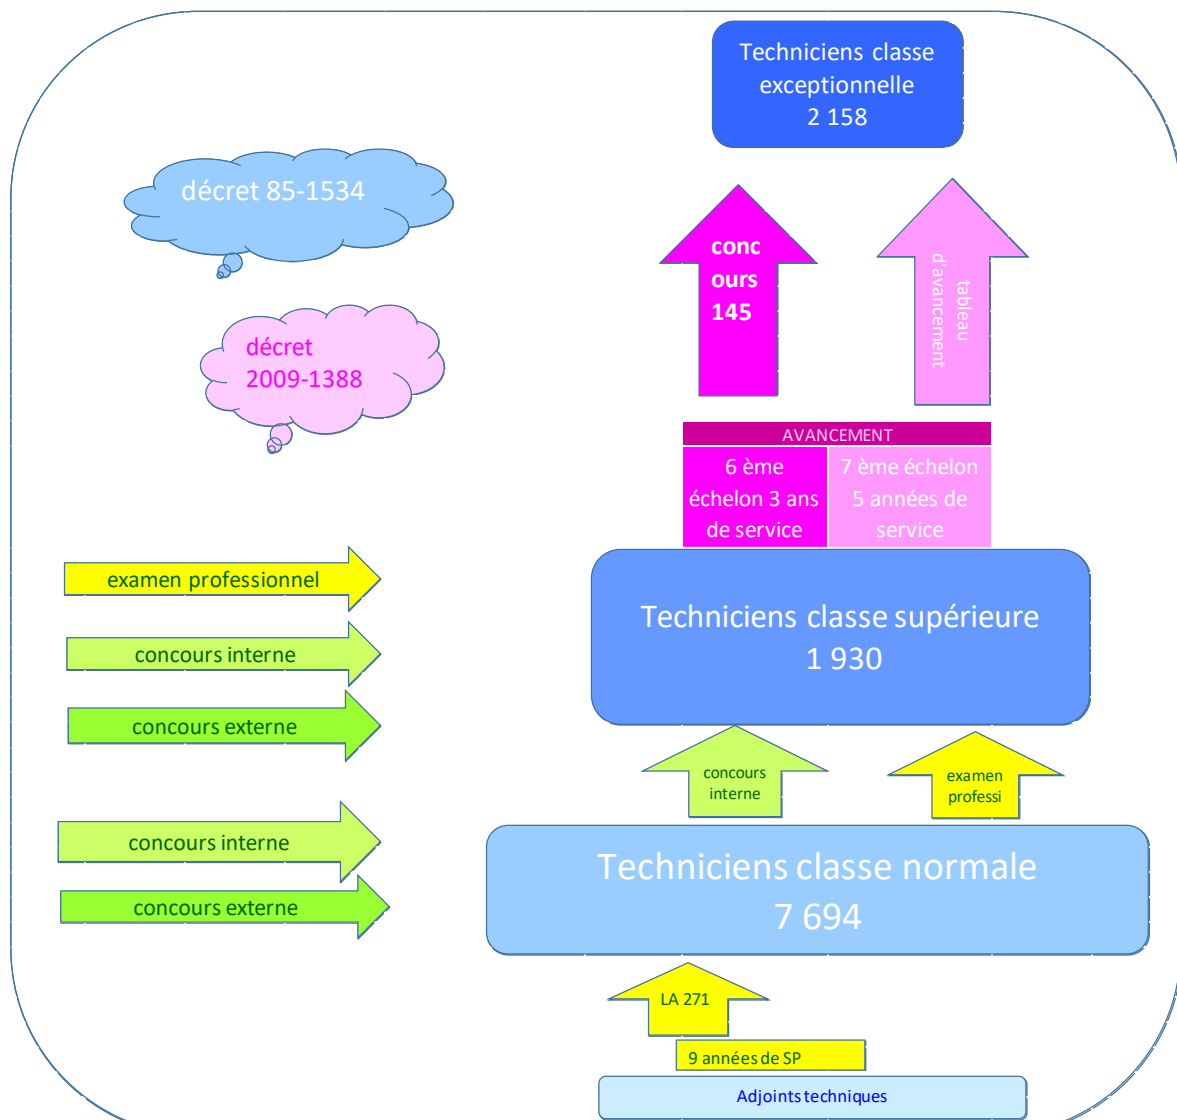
Techniciens classe exceptionnelle
2 158

décret 85-1534

conc ours 145

tableau d'avancement

décret 2009-1388

AVANCEMENT

| 6 ème échelon 3 ans de service | 7 ème échelon 5 années de service |
|---|---|

examen professionnel

concours interne

concours externe

Techniciens classe supérieure
1 930

concours interne

examen professi

concours interne

concours externe

Techniciens classe normale
7 694

LA 271

9 années de SP

Adjoints techniques